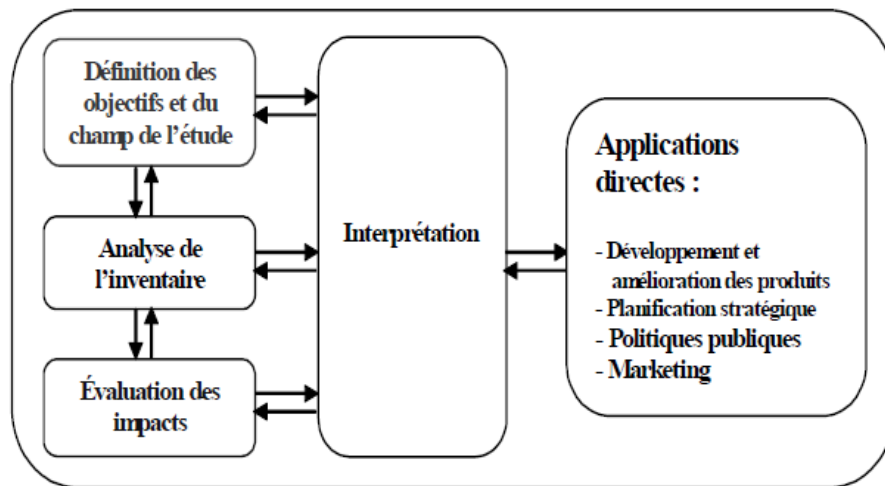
Définition des objectifs et du champ de l'étude

Analyse de l'inventaire

Évaluation des impacts

Interprétation

Applications directes :

- Développement et amélioration des produits
- Planification stratégique
- Politiques publiques
- Marketing